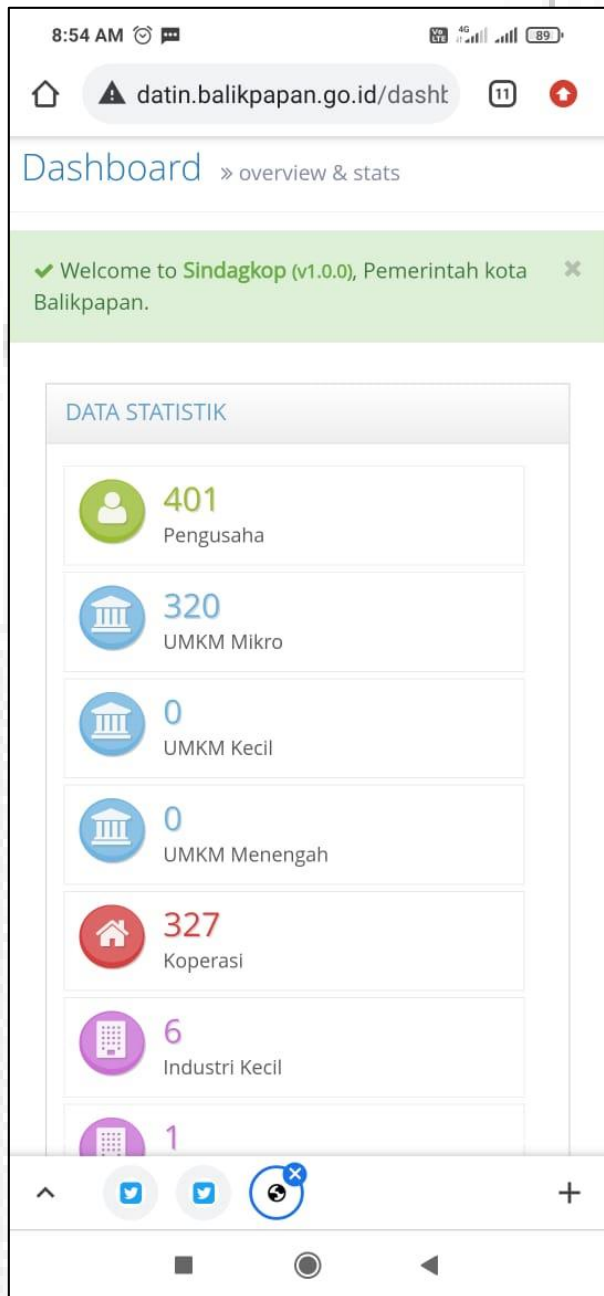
8:54 AM

Vo LTE 4G 89

datin.balikpapan.go.id/dashb

11

Dashboard » overview & stats

✔ Welcome to Sindagkop (v1.0.0), Pemerintah kota Balikpapan.

DATA STATISTIK

401
Pengusaha

320
UMKM Mikro

0
UMKM Kecil

0
UMKM Menengah

327
Koperasi

6
Industri Kecil

1

+